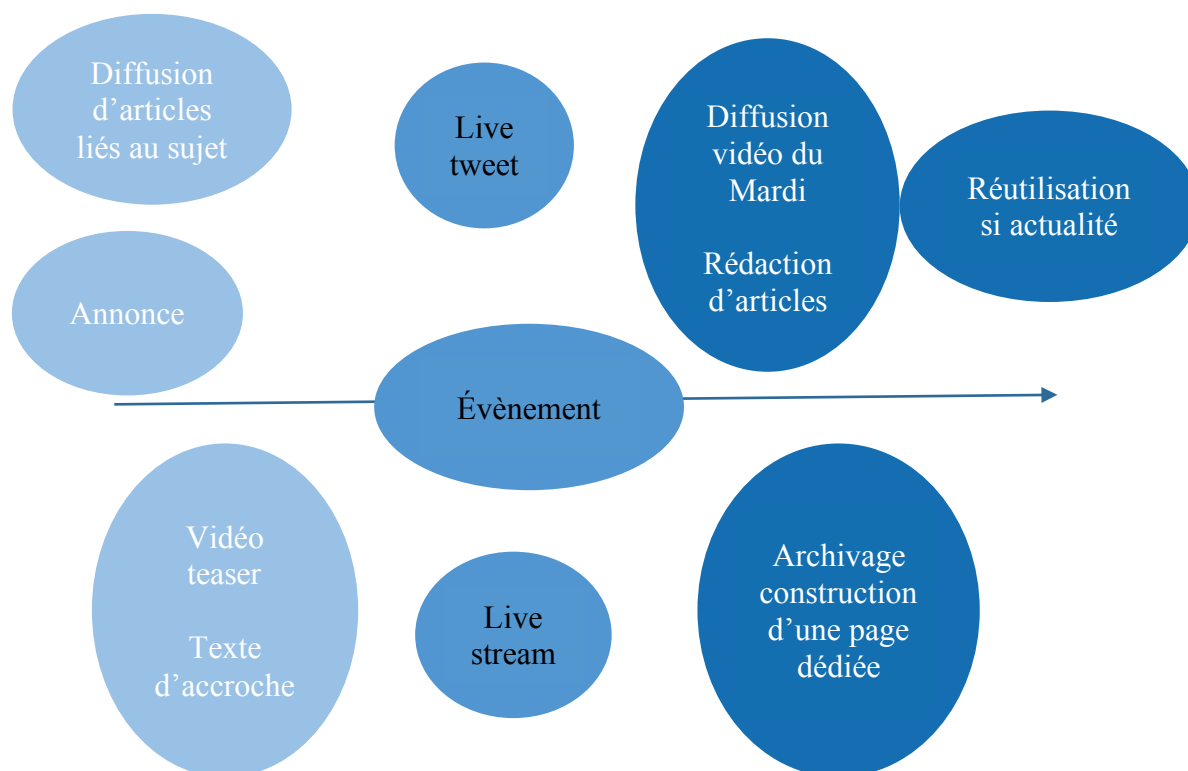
Diffusion d'articles liés au sujet

Live tweet

Diffusion vidéo du Mardi

Rédaction d'articles

Réutilisation si actualité

Annonce

Évènement

Vidéo teaser

Texte d'accroche

Live stream

Archivage construction d'une page dédiée